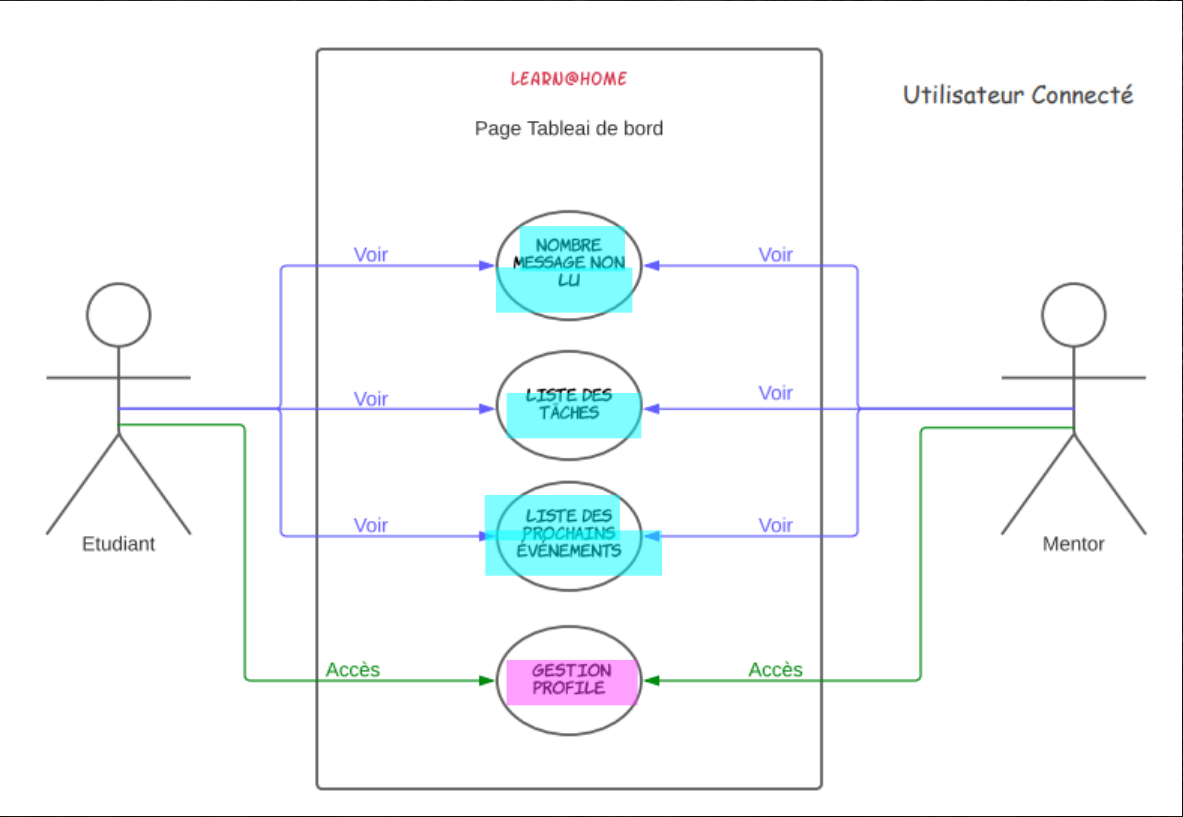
LEARN@HOME

Page Tableai de bord

Utilisateur Connecté

Voir

NOMBRE MESSAGE NON LU

Voir

Voir

LISTE DES TACHES

Voir

Voir

LISTE DES PROCHAINS EVENEMENTS

Voir

Accès

GESTION PROFILE

Accès

Etudiant

Mentor